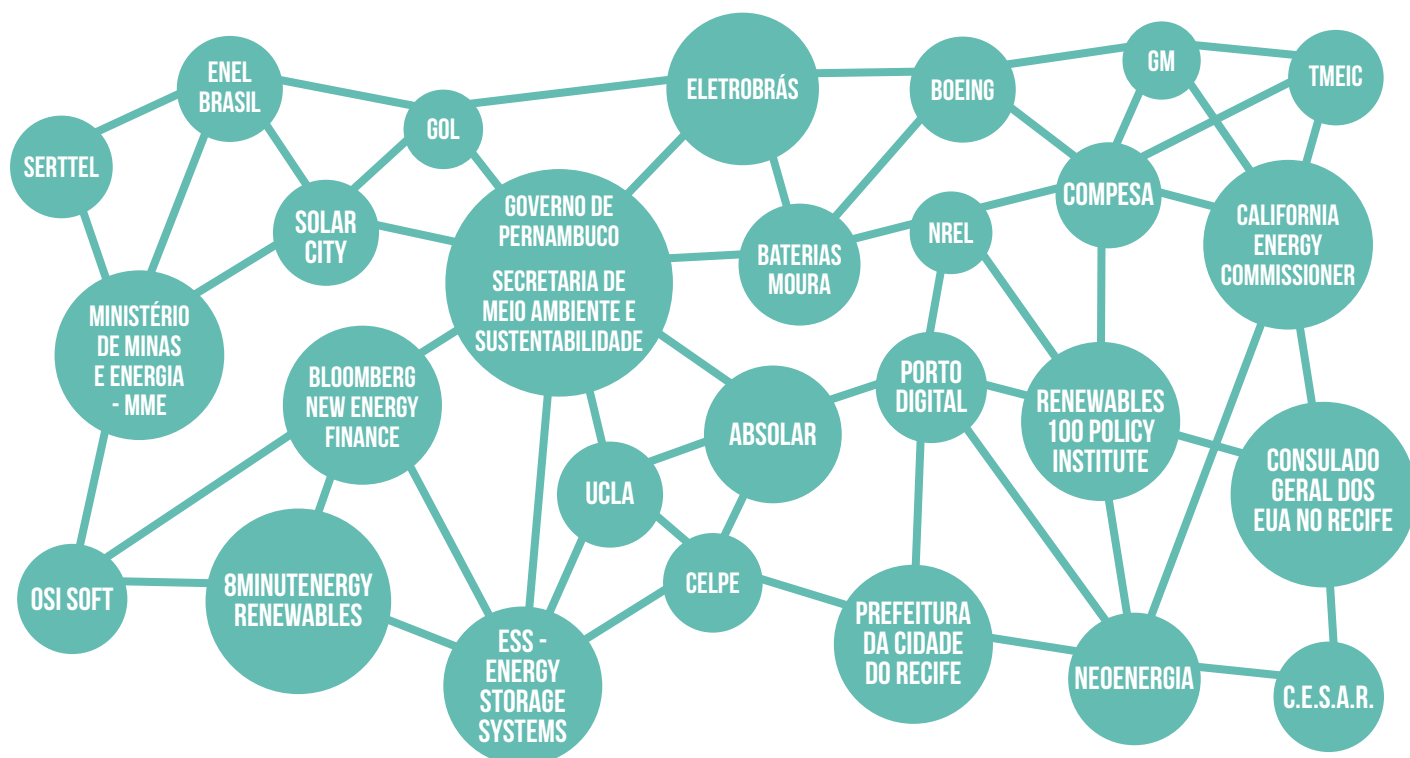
ENEL BRASIL

SERTTEL

GOL

ELETROBRÁS

BOEING

GM

TMEIC

SOLAR CITY

GOVERNO DE PERNAMBUCO

SECRETARIA DE MEIO AMBIENTE E SUSTENTABILIDADE

COMPESA

NREL

BATERIAS MOURA

CALIFORNIA ENERGY COMMISSIONER

MINISTÉRIO DE MINAS E ENERGIA - MME

BLOOMBERG NEW ENERGY FINANCE

PORTO DIGITAL

RENEWABLES 100 POLICY INSTITUTE

ABSOLAR

CONSULADO GERAL DOS EUA NO RECIFE

UCLA

OSI SOFT

8MINUTENERGY RENEWABLES

CELPE

PREFEITURA DA CIDADE DO RECIFE

ESS - ENERGY STORAGE SYSTEMS

NEOENERGIA

C.E.S.A.R.